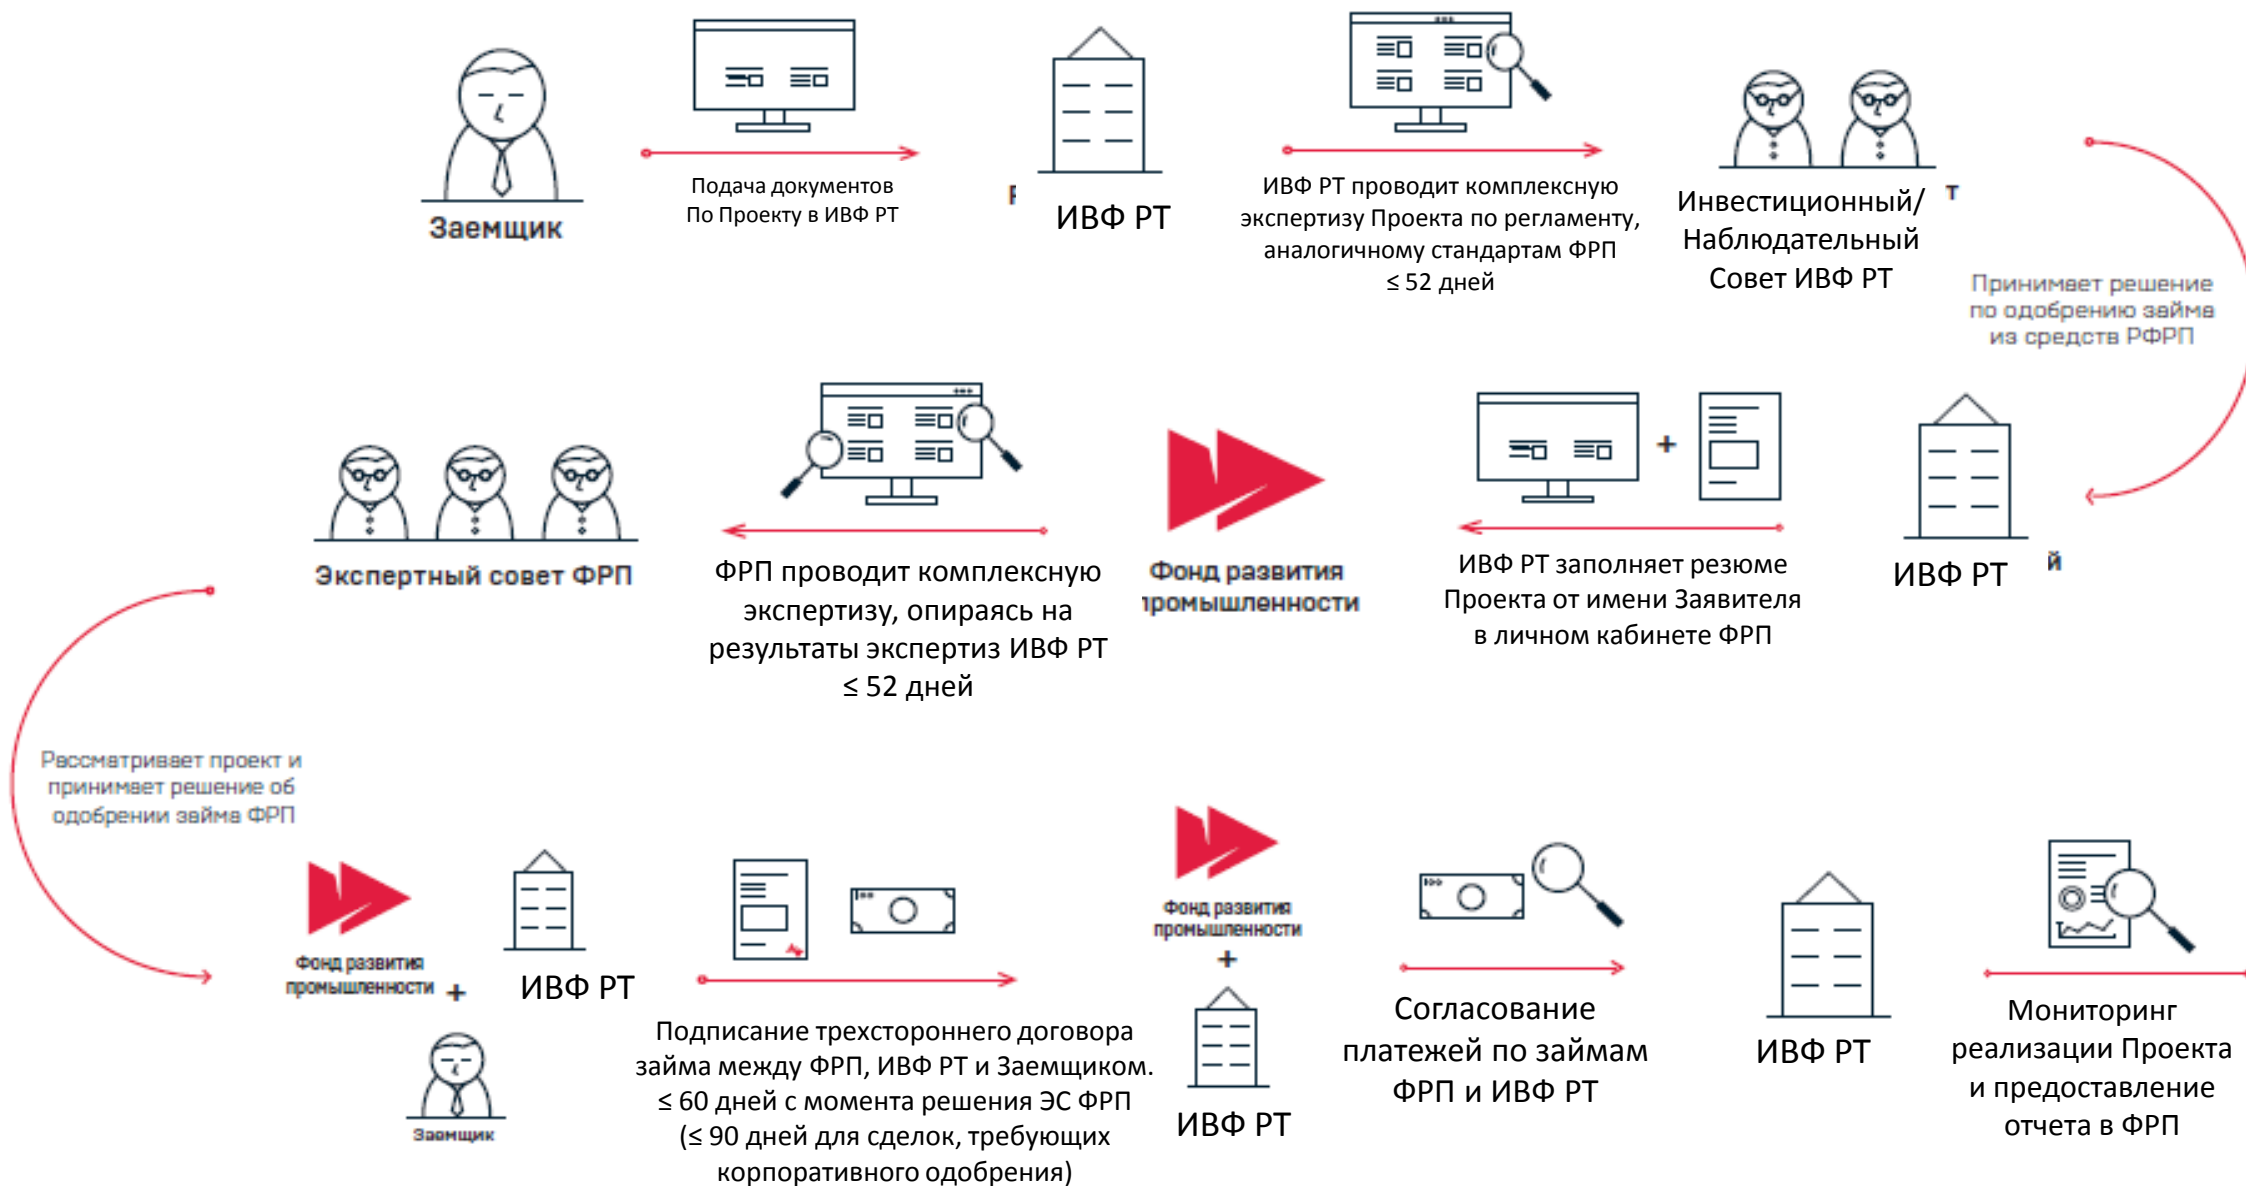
Заемщик

Подача документов По Проекту в ИВФ РТ

ИВФ РТ

ИВФ РТ проводит комплексную экспертизу Проекта по регламенту, аналогичному стандартам ФРП ≤ 52 дней

Инвестиционный/ Наблюдательный Совет ИВФ РТ

Принимает решение по одобрению займа из средств РФРП

Экспертный совет ФРП

ФРП проводит комплексную экспертизу, опираясь на результаты экспертиз ИВФ РТ ≤ 52 дней

Фонд развития промышленности

ИВФ РТ заполняет резюме Проекта от имени Заявителя в личном кабинете ФРП

ИВФ РТ

Рассматривает проект и принимает решение об одобрении займа ФРП

Фонд развития промышленности +

ИВФ РТ

Заемщик

Подписание трехстороннего договора займа между ФРП, ИВФ РТ и Заемщиком. ≤ 60 дней с момента решения ЭС ФРП (≤ 90 дней для сделок, требующих корпоративного одобрения)

Фонд развития промышленности +

ИВФ РТ

Согласование платежей по займам ФРП и ИВФ РТ

ИВФ РТ

Мониторинг реализации Проекта и предоставление отчета в ФРП